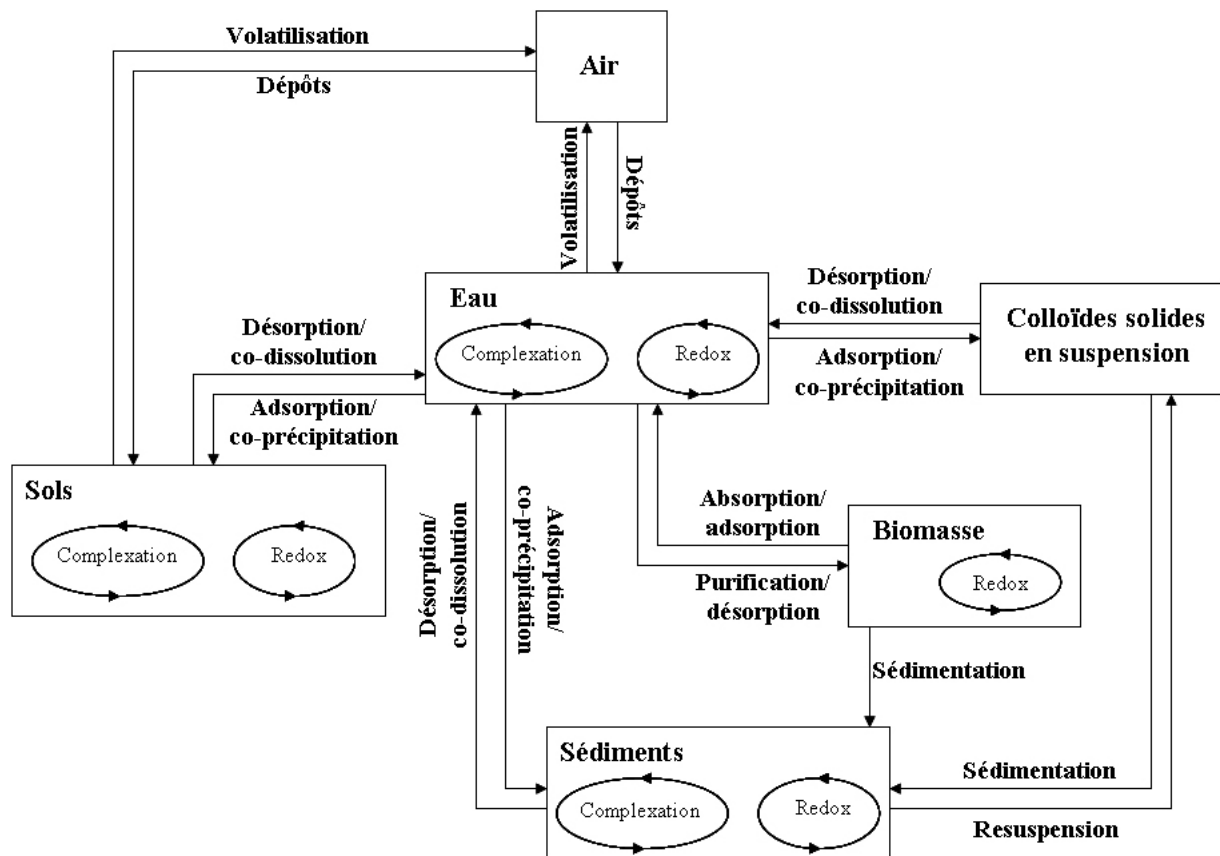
Volatilisation

Dépôts

Air

Volatilisation

Dépôts

Eau

Complexation

Redox

Désorption/ co-dissolution

Adsorption/ co-précipitation

Colloïdes solides en suspension

Désorption/ co-dissolution

Adsorption/ co-précipitation

Sols

Complexation

Redox

Désorption/ co-dissolution

Adsorption/ co-précipitation

Absorption/ adsorption

Biomasse

Redox

Purification/ désorption

Sédimentation

Sédiments

Complexation

Redox

Sédimentation

Resuspension